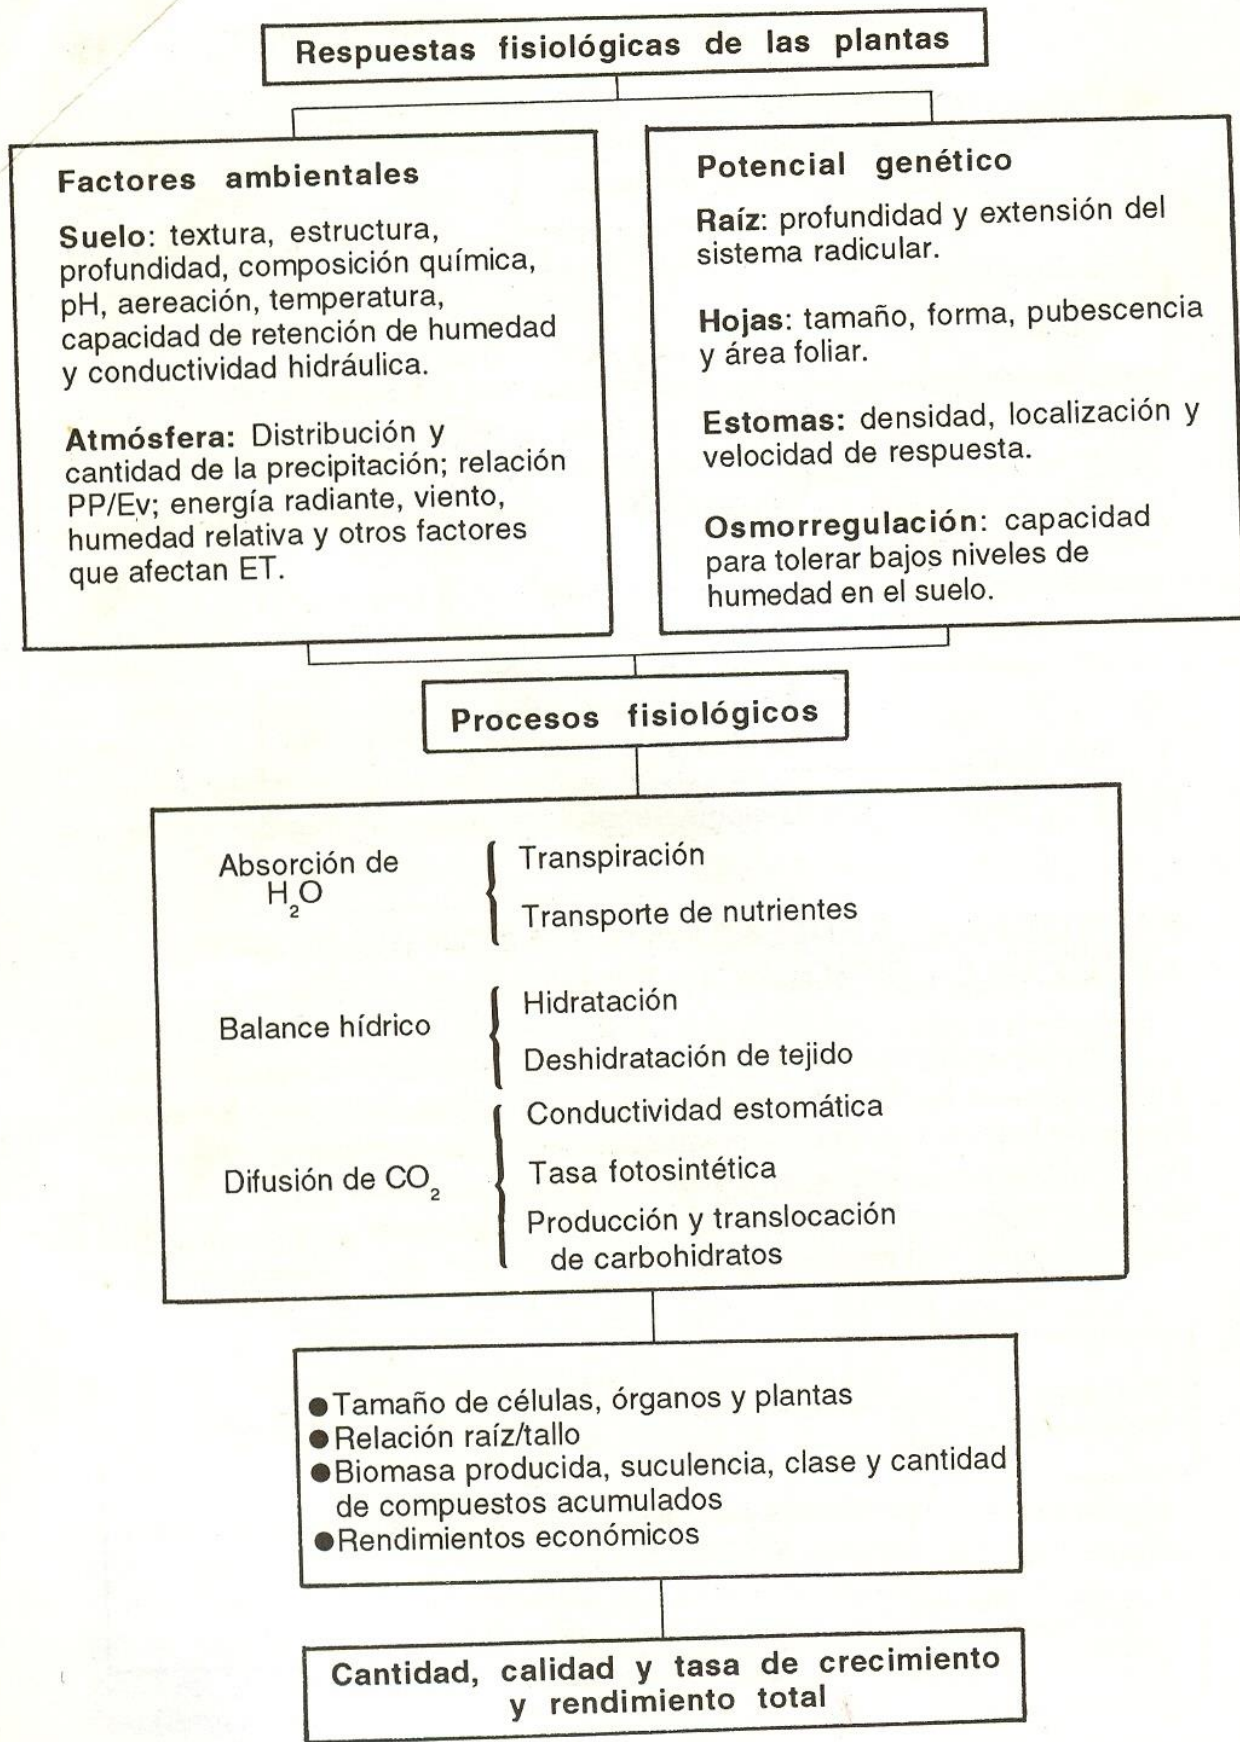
Respuestas fisiológicas de las plantas

Factores ambientales

Suelo: textura, estructura, profundidad, composición química, pH, aereación, temperatura, capacidad de retención de humedad y conductividad hidráulica.

Atmósfera: Distribución y cantidad de la precipitación; relación PP/Ev; energía radiante, viento, humedad relativa y otros factores que afectan ET.

Potencial genético

Raíz: profundidad y extensión del sistema radicular.

Hojas: tamaño, forma, pubescencia y área foliar.

Estomas: densidad, localización y velocidad de respuesta.

Osmorregulación: capacidad para tolerar bajos niveles de humedad en el suelo.

Procesos fisiológicos

Absorción de $H_2O$
Transpiración
Transporte de nutrientes

Balance hídrico
Hidratación
Deshidratación de tejido

Difusión de $CO_2$
Conductividad estomática
Tasa fotosintética
Producción y translocación de carbohidratos

●Tamaño de células, órganos y plantas
●Relación raíz/tallo
●Biomasa producida, suculencia, clase y cantidad de compuestos acumulados
●Rendimientos económicos

Cantidad, calidad y tasa de crecimiento y rendimiento total